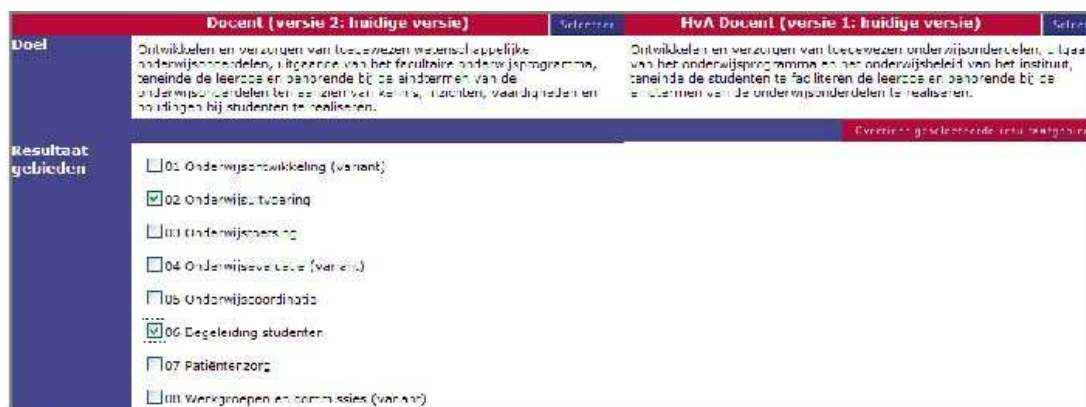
| | Docent (versie 2: huidige versie) | Selecteer | HvA Docent (versie 1: huidige versie) | Selec |
|---|---|---|---|---|
| Doel | Ontwikkelen en verzorgen van toegewezen wetenschappelijke onderwijsonderdelen, uitgaande van het facultaire onderwijsprogramma, teneinde de leerdoelen behorende bij de eindtermen van de onderwijsonderdelen ten aanzien van kennis, inzichten, vaardigheden en houdingen bij studenten te realiseren. | | Ontwikkelen en verzorgen van toegewezen onderwijsonderdelen, uitgaande van het onderwijsprogramma en het onderwijsbeleid van het instituut, teneinde de studenten te faciliteren de leerdoelen behorende bij de eindtermen van de onderwijsonderdelen te realiseren. | |

Overige geselecteerde resultaatgebie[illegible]

Resultaat gebieden

01 Onderwijsontwikkeling (variant)

02 Onderwijsuitvoering

03 Onderwijsplanning

04 Onderwijsevaluatie (variant)

05 Onderwijscoördinatie

06 Begeleiding studenten

07 Patiëntenzorg

08 Werkgroepen en commissies (variant)